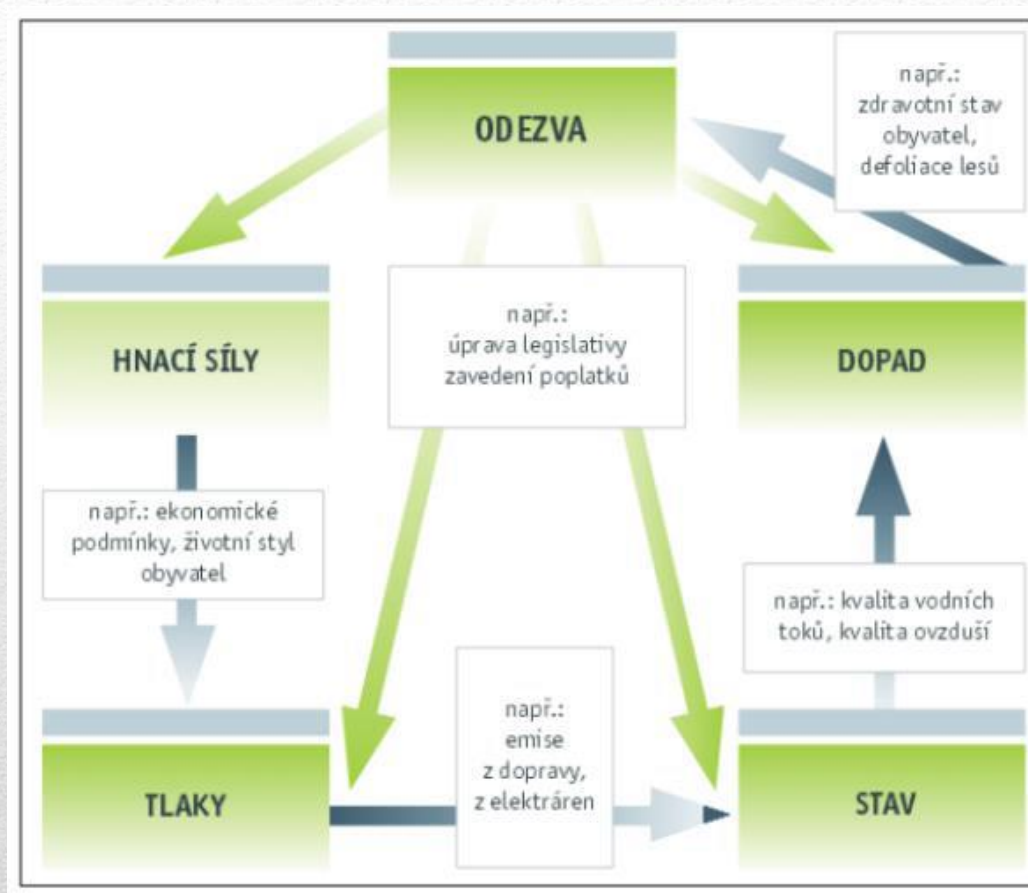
ODEZVA

např.:
zdravotní stav obyvatel, defoliace lesů

HNACÍ SÍLY

např.:
úprava legislativy zavedení poplatků

DOPAD

např.: ekonomické podmínky, životní styl obyvatel

např.: kvalita vodních toků, kvalita ovzduší

např.:
emise z dopravy, z elektráren

TLAKY

STAV